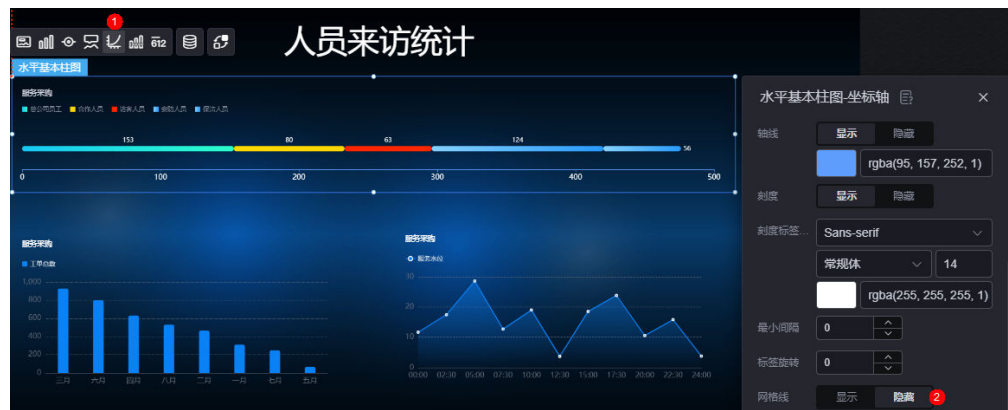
1

人员来访统计

水平基本柱图

服务采购

本公司员工 合作人员 访客人员 金融人员 保洁人员

153 80 63 124 56

0 100 200 300 400 500

服务采购

工单总数

1,000
800
600
400
200
0

三月 六月 四月 八月 二月 一月 七月 五月

服务采购

服务水位

30
20
10
0

00:00 02:30 05:00 07:30 10:00 12:30 15:00 17:30 20:00 22:30 24:00

水平基本柱图-坐标轴

轴线 显示 隐藏

rgba(95, 157, 252, 1)

刻度 显示 隐藏

刻度标签... Sans-serif

常规体 14

rgba(255, 255, 255, 1)

最小间隔 0

标签旋转 0

网格线 显示 隐藏 2